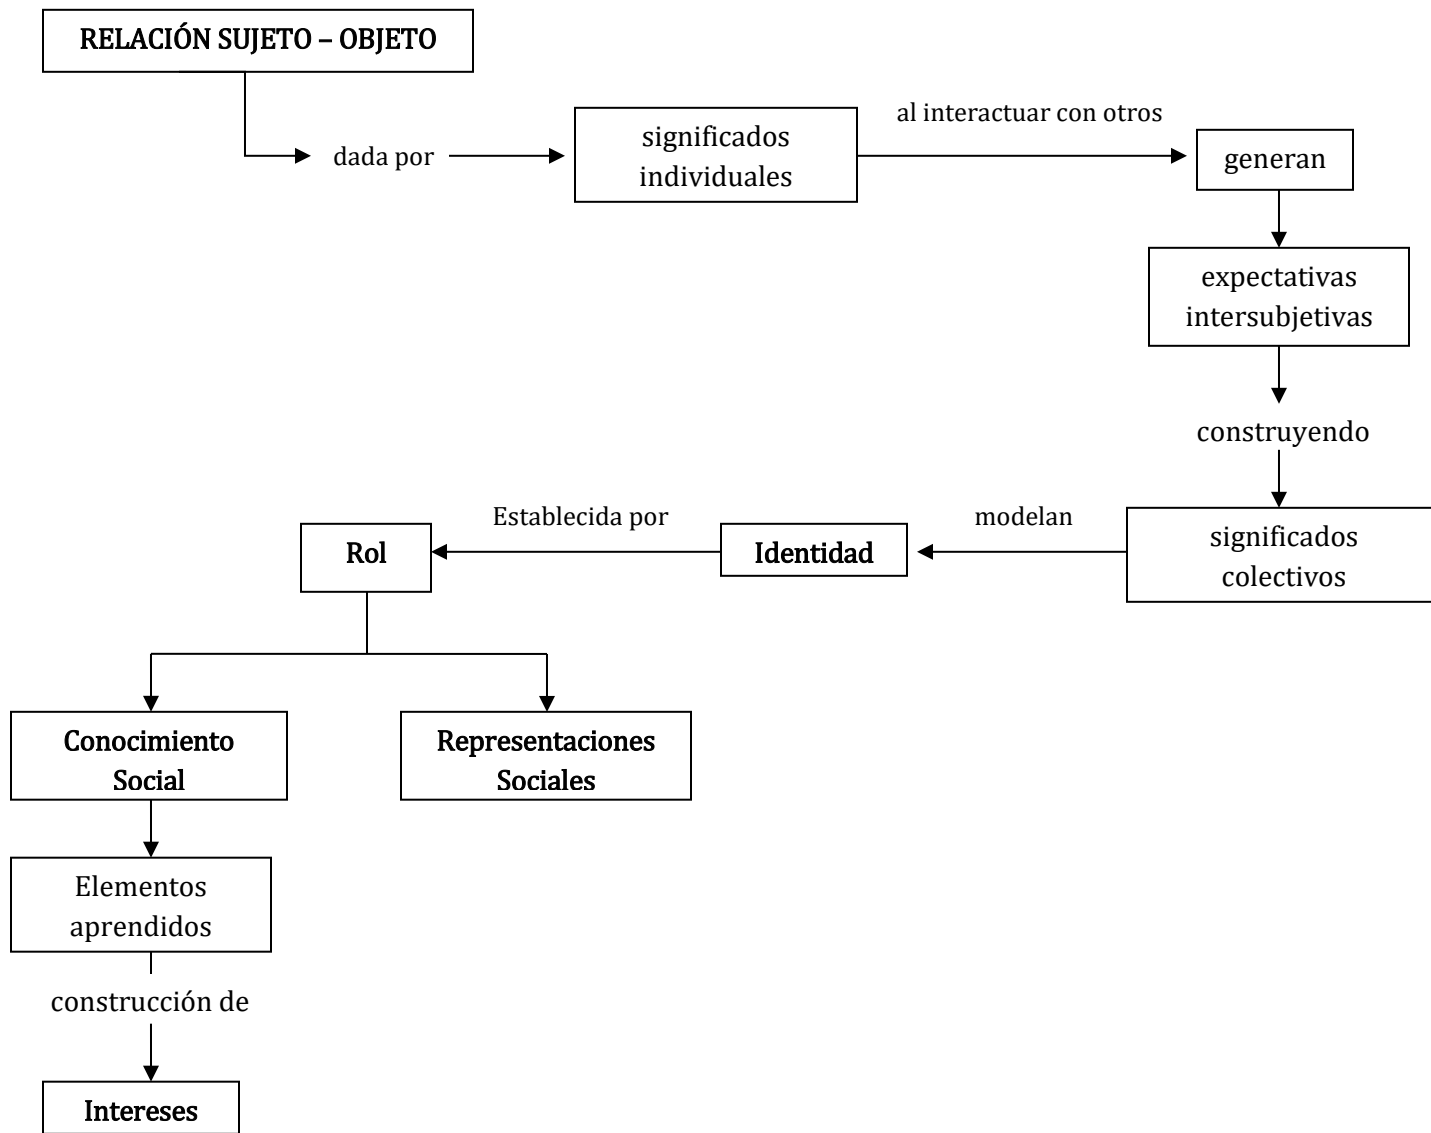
RELACIÓN SUJETO – OBJETO

dada por

significados individuales

al interactuar con otros

generan

expectativas intersubjetivas

construyendo

significados colectivos

modelan

Identidad

Establecida por

Rol

Conocimiento Social

Representaciones Sociales

Elementos aprendidos

construcción de

Intereses